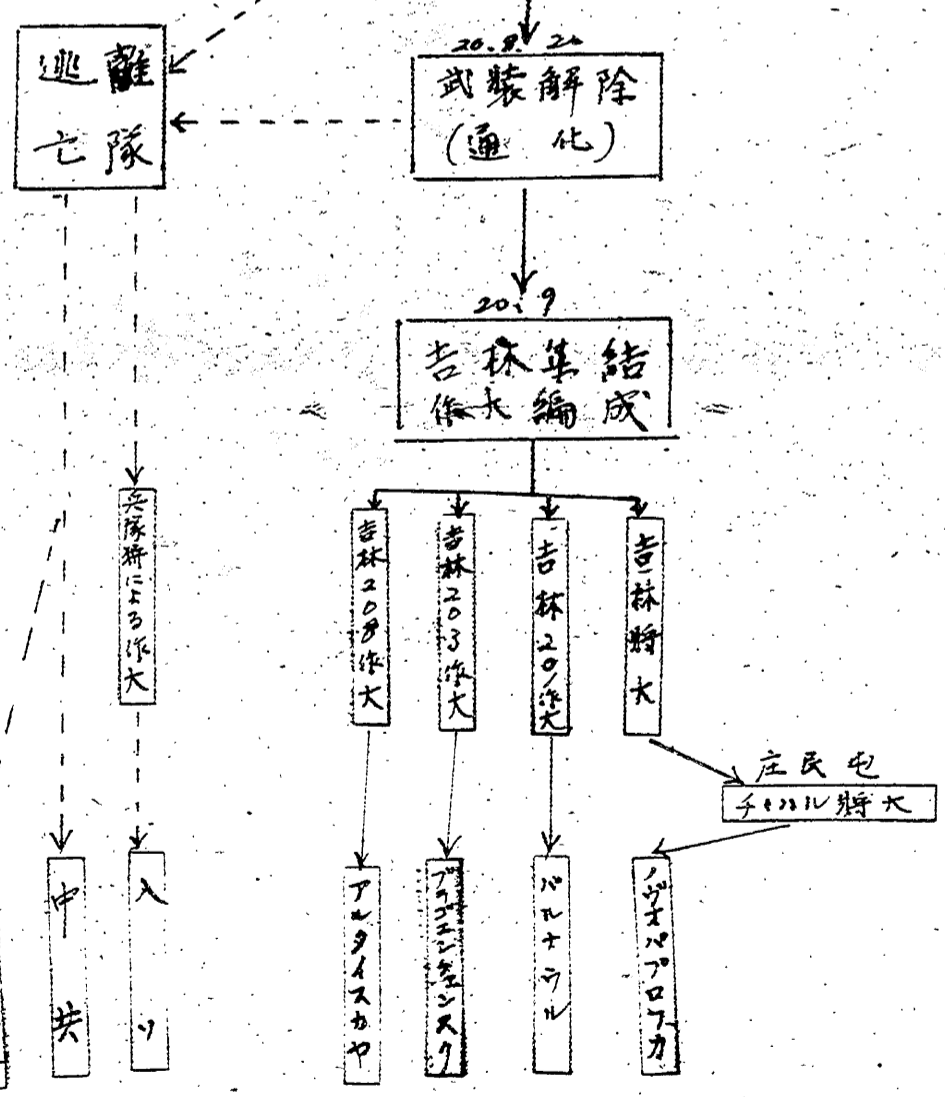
逃離
亡隊

20.9.21
武装解除
(通化)

20.9
吉林集結
作大編成

兵隊将による作大

吉林208作大

吉林203作大

吉林201作大

吉林将大

庄民屯
チャハル将大

中共

入り

アルタイスカヤ

ブラゴエンチェンスク

バルナウル

ノヴォパプロフカ